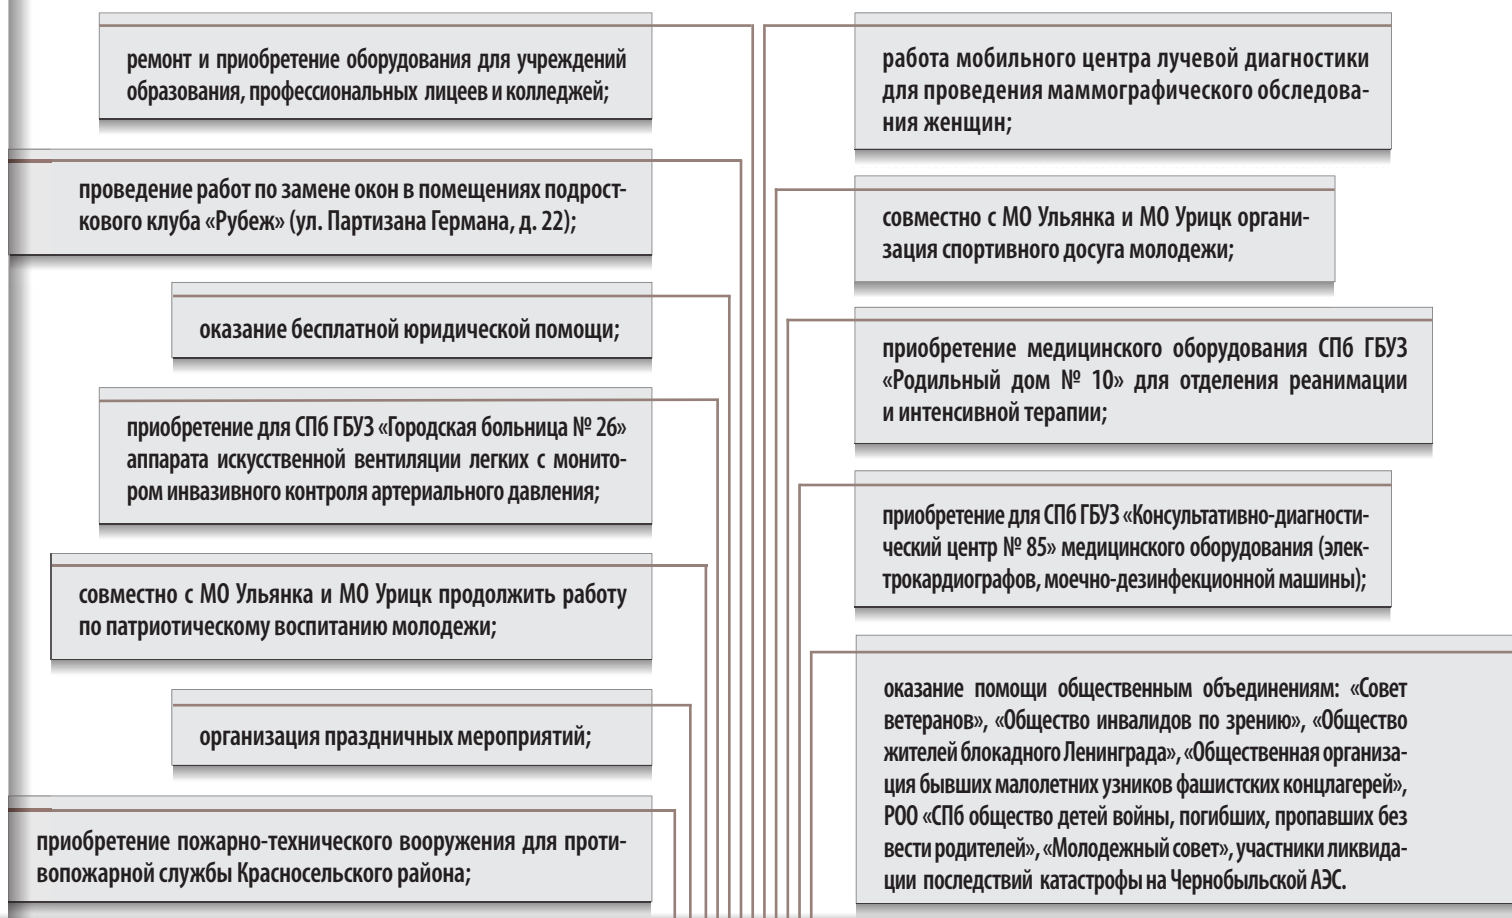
ремонт и приобретение оборудования для учреждений образования, профессиональных лицеев и колледжей;

проведение работ по замене окон в помещениях подросткового клуба «Рубеж» (ул. Партизана Германа, д. 22);

оказание бесплатной юридической помощи;

приобретение для СПб ГБУЗ «Городская больница № 26» аппарата искусственной вентиляции легких с монитором инвазивного контроля артериального давления;

совместно с МО Ульянка и МО Урицк продолжить работу по патриотическому воспитанию молодежи;

организация праздничных мероприятий;

приобретение пожарно-технического вооружения для противопожарной службы Красносельского района;

работа мобильного центра лучевой диагностики для проведения маммографического обследования женщин;

совместно с МО Ульянка и МО Урицк организация спортивного досуга молодежи;

приобретение медицинского оборудования СПб ГБУЗ «Родильный дом № 10» для отделения реанимации и интенсивной терапии;

приобретение для СПб ГБУЗ «Консультативно-диагностический центр № 85» медицинского оборудования (электрокардиографов, моечно-дезинфекционной машины);

оказание помощи общественным объединениям: «Совет ветеранов», «Общество инвалидов по зрению», «Общество жителей блокадного Ленинграда», «Общественная организация бывших малолетних узников фашистских концлагерей», РОО «СПб общество детей войны, погибших, пропавших без вести родителей», «Молодежный совет», участники ликвидации последствий катастрофы на Чернобыльской АЭС.